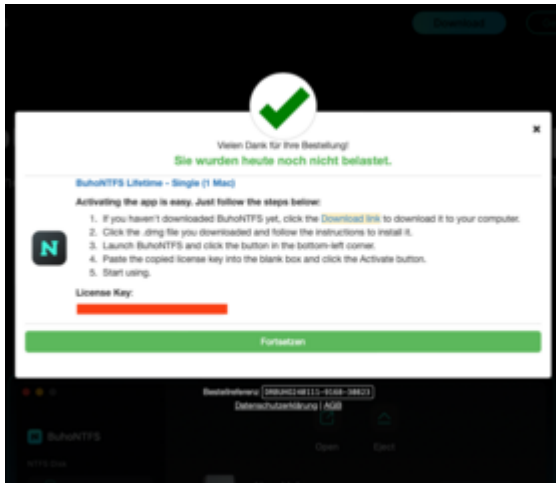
Download

×

Vielen Dank für Ihre Bestellung!

Sie wurden heute noch nicht belastet.

BuhoNTFS Lifetime - Single (1 Mac)

Activating the app is easy. Just follow the steps below:

1. If you haven't downloaded BuhoNTFS yet, click the Download link to download it to your computer.
2. Click the .dmg file you downloaded and follow the instructions to install it.
3. Launch BuhoNTFS and click the button in the bottom-left corner.
4. Paste the copied license key into the blank box and click the Activate button.
5. Start using.

License Key:

Fortsetzen

Bestellreferenz: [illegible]

Datenschutzerklärung | AGB

BuhoNTFS

NTFS Disk

Open

Eject